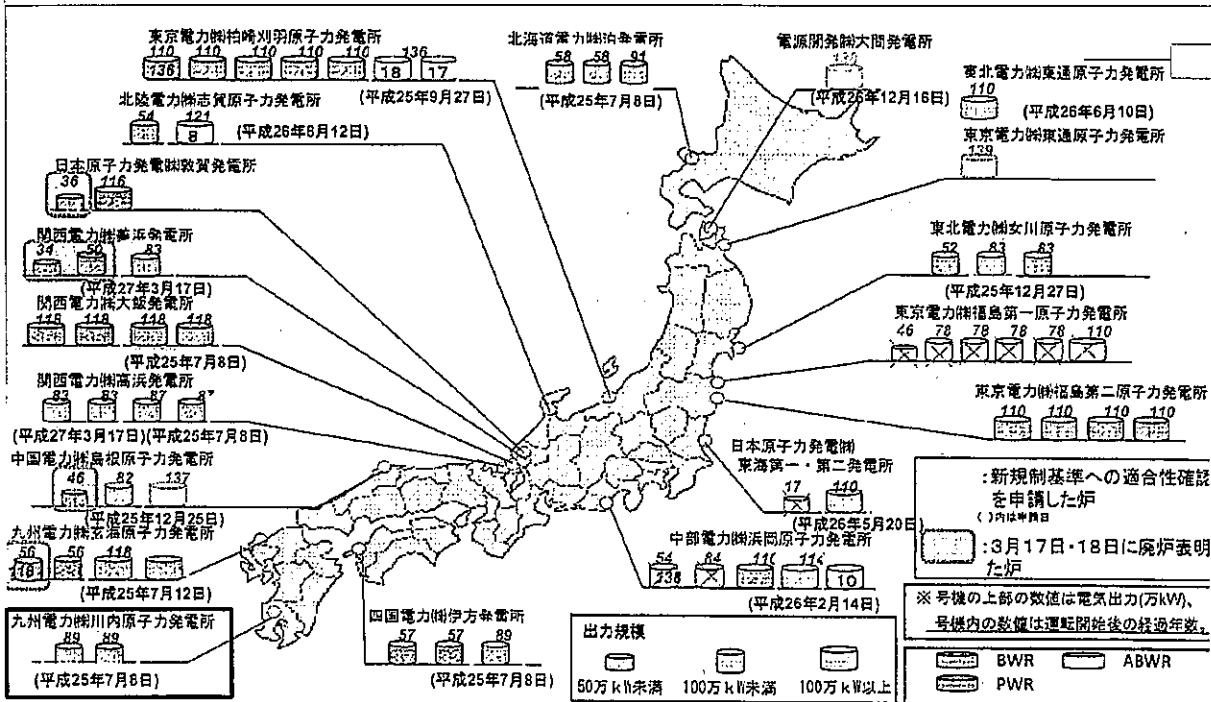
東京電力㈱柏崎刈羽原子力発電所
110 110 110 110 110 136 136
136 18 17
(平成25年9月27日)

北海道電力㈱泊発電所
58 58 91
(平成25年7月8日)

電源開発㈱大間発電所
138
(平成26年12月16日)

東北電力㈱東通原子力発電所
110
(平成26年6月10日)

東京電力㈱東通原子力発電所
139

北陸電力㈱志賀原子力発電所
54 121
8
(平成26年8月12日)

日本原子力発電㈱敦賀発電所
36 116

関西電力㈱美浜発電所
34 50 83
(平成27年3月17日)

東北電力㈱女川原子力発電所
52 83 83
(平成25年12月27日)

関西電力㈱大飯発電所
118 118 118 118
(平成25年7月8日)

東京電力㈱福島第一原子力発電所
46 78 78 78 78 110

関西電力㈱高浜発電所
83 83 87 87
(平成27年3月17日)(平成25年7月8日)

東京電力㈱福島第二原子力発電所
110 110 110 110

中国電力㈱島根原子力発電所
46 82 137
(平成25年12月25日)

日本原子力発電㈱
東海第一・第二発電所
17 110
(平成26年5月20日)

:新規制基準への適合性確認を申請した炉
( )内は申請日

九州電力㈱玄海原子力発電所
56 56 118
18
(平成25年7月12日)

中部電力㈱浜岡原子力発電所
54 84 110 114
238 10
(平成26年2月14日)

:3月17日・18日に廃炉表明した炉

※ 号機の上部の数値は電気出力(万kW)、号機内の数値は運転開始後の経過年数。

九州電力㈱川内原子力発電所
89 89
(平成25年7月8日)

四国電力㈱伊方発電所
57 57 89
(平成25年7月8日)

出力規模
50万kW未満 100万kW未満 100万kW以上

BWR ABWR
PWR